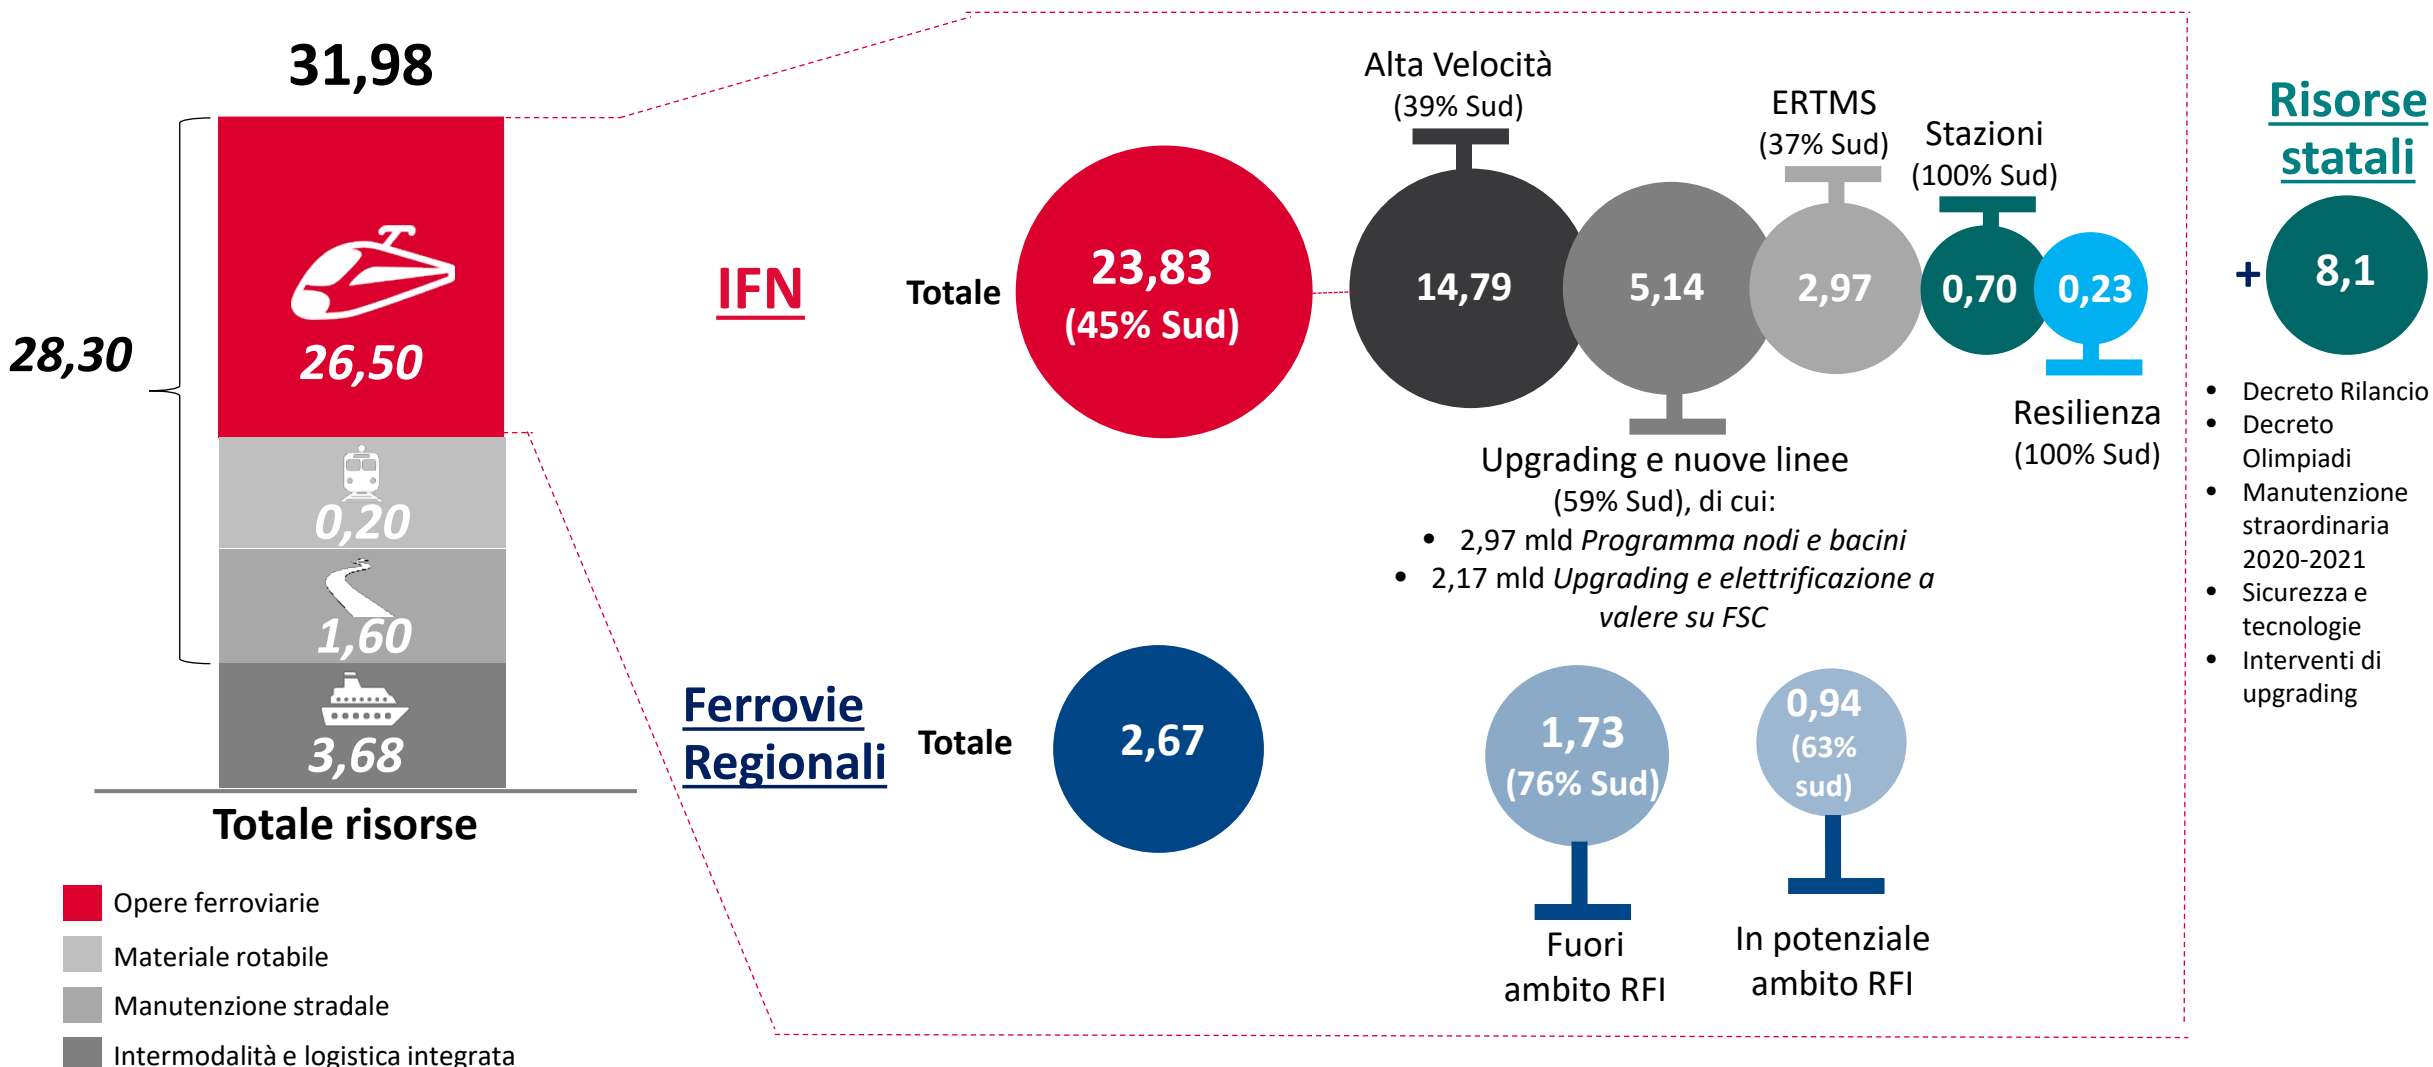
31,98

28,30

26,50

0,20

1,60

3,68

Totale risorse

Opere ferroviarie

Materiale rotabile

Manutenzione stradale

Intermodalità e logistica integrata

IFN

Totale

23,83
(45% Sud)

Alta Velocità
(39% Sud)

14,79

5,14

ERTMS
(37% Sud)

2,97

Stazioni
(100% Sud)

0,70

0,23

Resilienza
(100% Sud)

Upgrading e nuove linee
(59% Sud), di cui:

- 2,97 mld *Programma nodi e bacini*
- 2,17 mld *Upgrading e elettrificazione a valere su FSC*

Ferrovie Regionali

Totale

2,67

1,73
(76% Sud)

Fuori ambito RFI

0,94
(63% sud)

In potenziale ambito RFI

Risorse statali

+

8,1

- Decreto Rilancio
- Decreto Olimpiadi
- Manutenzione straordinaria 2020-2021
- Sicurezza e tecnologie
- Interventi di upgrading